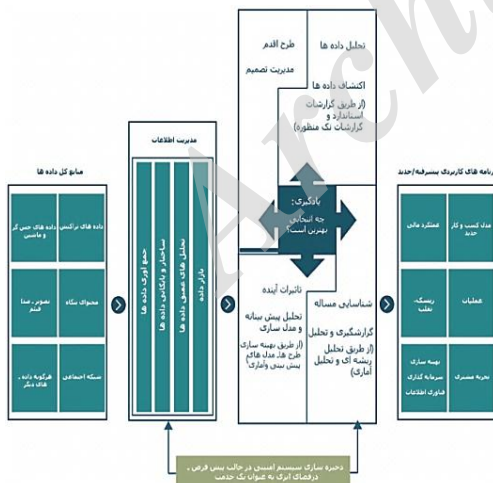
منابع کل داده ها

داده های تراکنشی

داده های حس گر و ماشینی

محتوای نگاه

تصویر، صدا، فیلم

سکه اجتماعی

هرگونه داده های دیگر

مدیریت اطلاعات

جمع آوری داده ها

ساختار و پاکسازی داده ها

تحلیل های عمقی داده ها

بازار داده

تحلیل داده ها

طرح اقدام

مدیریت تصمیم

اکتشاف داده ها

(از طریق گزارشات استاندارد و گزارشات تک منظوره)

یادگیری:
چه اتفاقی بهترین است؟

تاثیرات آینده

تحلیل پیش بینانه و مدل سازی

(از طریق بهینه سازی طرح ها، مدل های پیش بینی و آماری)

شناسایی مساله

گزارشگیری و تحلیل

(از طریق تحلیل ریشه ای و تحلیل آماری)

برنامه های کاربردی پیشرفته/جدید

مدل کسب و کار جدید

عملکرد مالی

عملیات

ریسک، تقلب

تجربه مشتری

بهینه سازی سرمایه گذاری فناوری اطلاعات

ذخیره سازی سیستم امنیتی در حالت پیش فرض، درفضای ابری به عنوان یک جذب